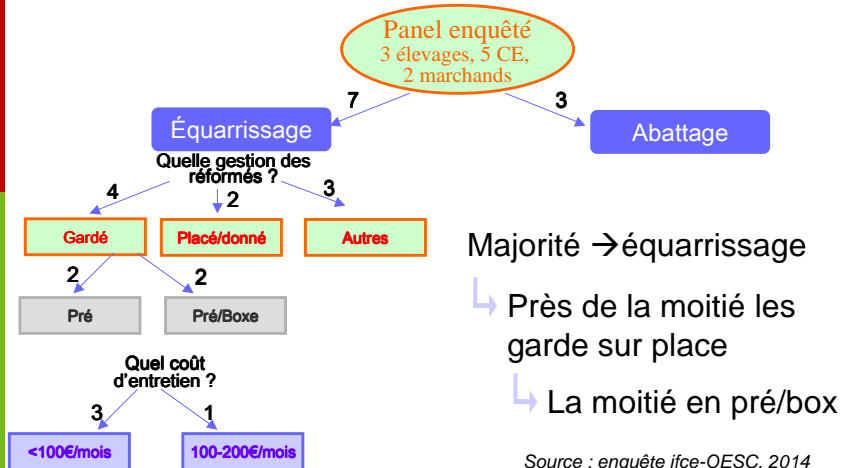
Panel enquêté
3 élevages, 5 CE,
2 marchands

7

3

Équarrissage

Abattage

Quelle gestion des réformés ?

4

2

3

Gardé

Placé/donné

Autres

2

2

Pré

Pré/Boxe

Quel coût d'entretien ?

3

1

<100€/mois

100-200€/mois

Majorité →équarrissage

↳ Près de la moitié les garde sur place

↳ La moitié en pré/box

Source : enquête ifce-OESC, 2014